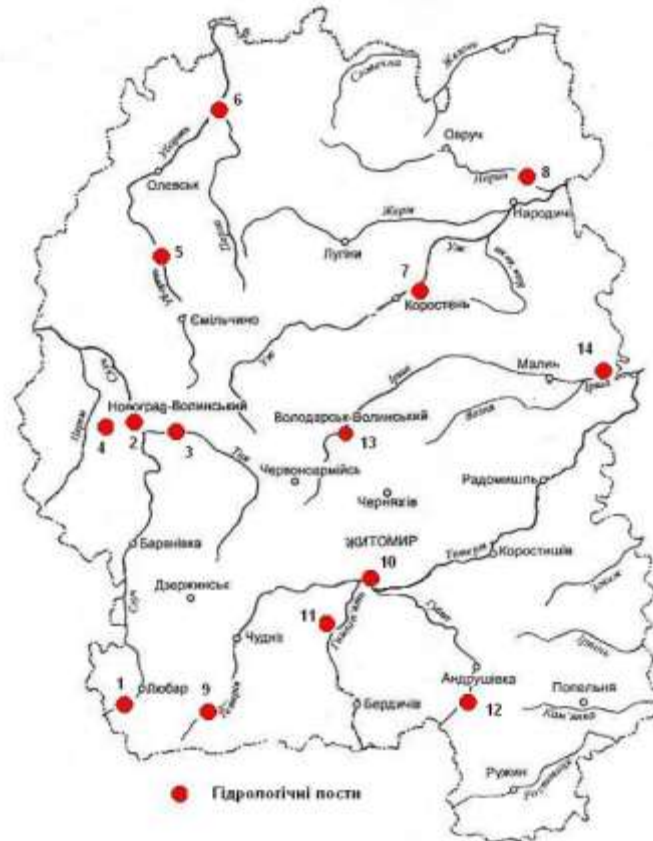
6
Олевськ
5
Ємільчино
Овруч
8
Народичі
Лугіни
7
Коростень
14
Малин
Новоград-Волинський
4
2
3
Володарськ-Волинський
13
Червоноармійськ
Черняхів
Радомишль
Баранівка
ЖИТОМИР
10
Коростишів
Дзержинськ
11
Чуднів
1
Любар
9
Бердичів
Андрушівка
12
Попельня
Ружин
Гідрологічні пости